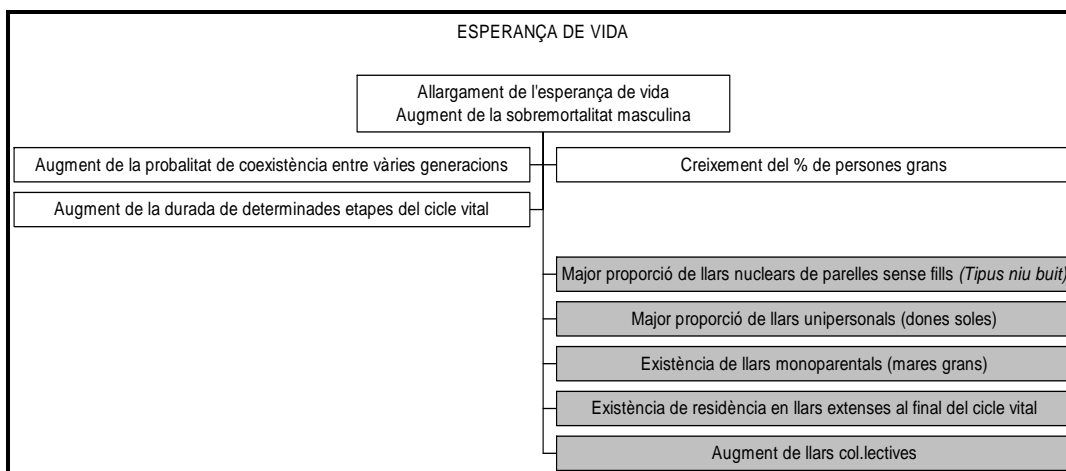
ESPERANÇA DE VIDA

Allargament de l'esperança de vida
Augment de la sobremortalitat masculina

Augment de la probalitat de coexistència entre vàries generacions

Creixement del % de persones grans

Augment de la durada de determinades etapes del cicle vital

Major proporció de llars nuclears de parelles sense fills *(Tipus niu buit)*

Major proporció de llars unipersonals (dones soles)

Existència de llars monoparentals (mares grans)

Existència de residència en llars extenses al final del cicle vital

Augment de llars col.lectives